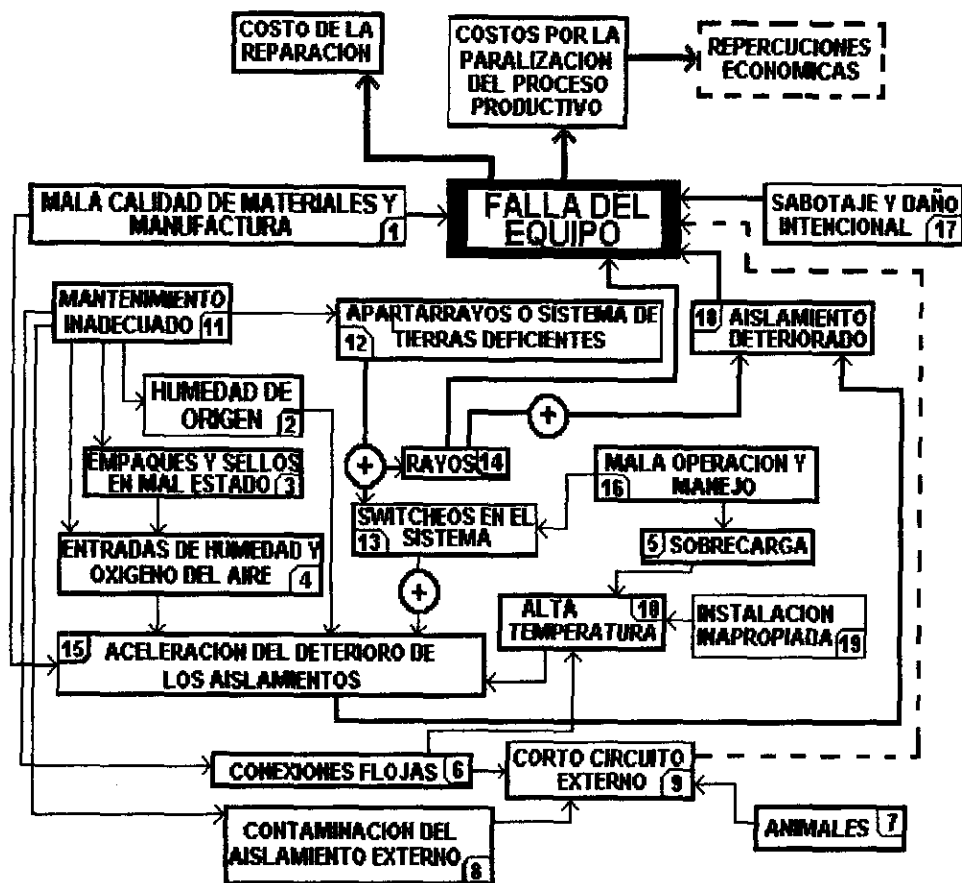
COSTO DE LA REPARACION

COSTOS POR LA PARALIZACION DEL PROCESO PRODUCTIVO

REPERCUCIONES ECONOMICAS

MALA CALIDAD DE MATERIALES Y MANUFACTURA 1

FALLA DEL EQUIPO

SABOTAJE Y DAÑO INTENCIONAL 17

MANTENIMIENTO INADECUADO 11

APARTARRAYOS O SISTEMA DE TIERRAS DEFICIENTES 12

10 AISLAMIENTO DETERIORADO

HUMEDAD DE ORIGEN 2

+

EMPAQUES Y SELLOS EN MAL ESTADO 3

+

RAYOS 14

MALA OPERACION Y MANEJO 16

SWITCHEOS EN EL SISTEMA 13

5 SOBRECARGA

ENTRADAS DE HUMEDAD Y OXIGENO DEL AIRE 4

+

ALTA TEMPERATURA 18

INSTALACION INAPROPIADA 19

15 ACELERACION DEL DETERIORO DE LOS AISLAMIENTOS

CONEXIONES FLOJAS 6

CORTO CIRCUITO EXTERNO 9

CONTAMINACION DEL AISLAMIENTO EXTERNO 8

ANIMALES 7